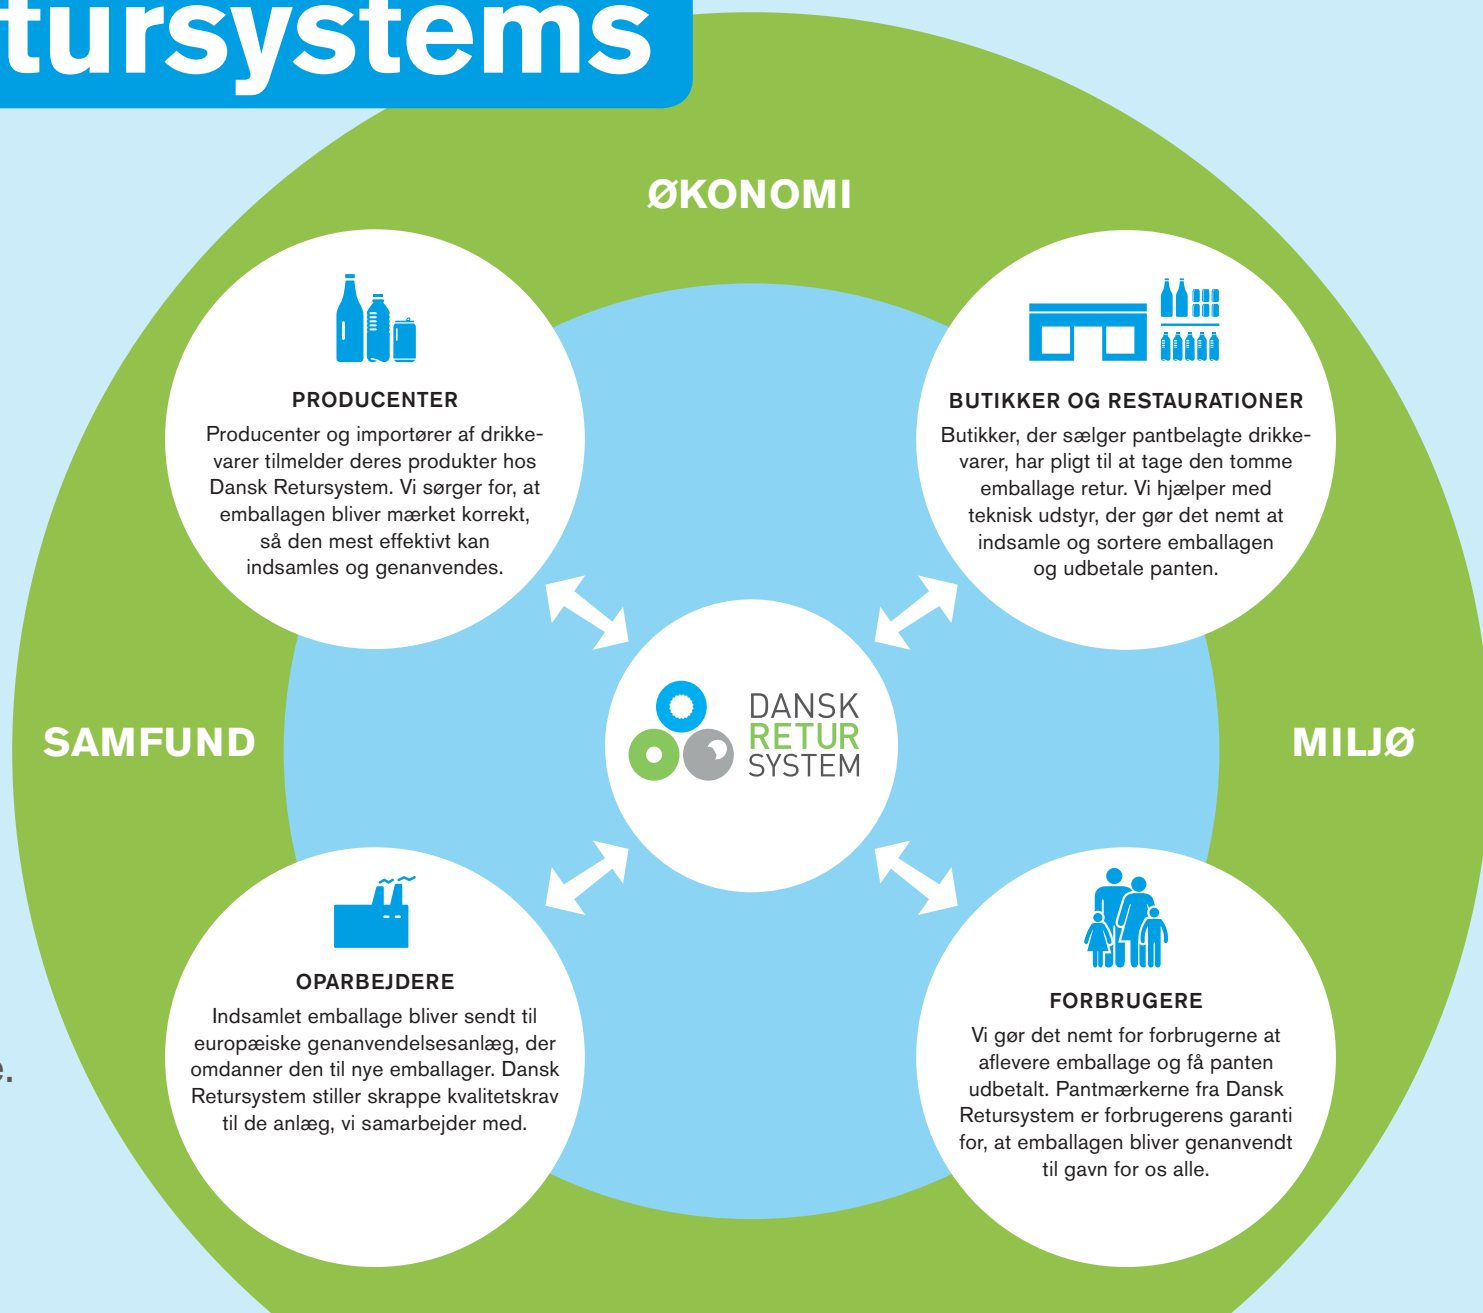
tursystems

ØKONOMI

PRODUCENTER
Producenter og importører af drikkevarer tilmelder deres produkter hos Dansk Retursystem. Vi sørger for, at emballagen bliver mærket korrekt, så den mest effektivt kan indsamles og genanvendes.

BUTIKKER OG RESTAURATIONER
Butikker, der sælger pantbelagte drikkevarer, har pligt til at tage den tomme emballage retur. Vi hjælper med teknisk udstyr, der gør det nemt at indsamle og sortere emballagen og udbetale panten.

SAMFUND

DANSK RETUR SYSTEM

MILJØ

OPARBEJDERE
Indsamlet emballage bliver sendt til europæiske genanvendelsesanlæg, der omdanner den til nye emballager. Dansk Retursystem stiller skrappe kvalitetskrav til de anlæg, vi samarbejder med.

FORBRUGERE
Vi gør det nemt for forbrugerne at aflevere emballage og få panten udbetalt. Pantmærkerne fra Dansk Retursystem er forbrugerens garanti for, at emballagen bliver genanvendt til gavn for os alle.

e.